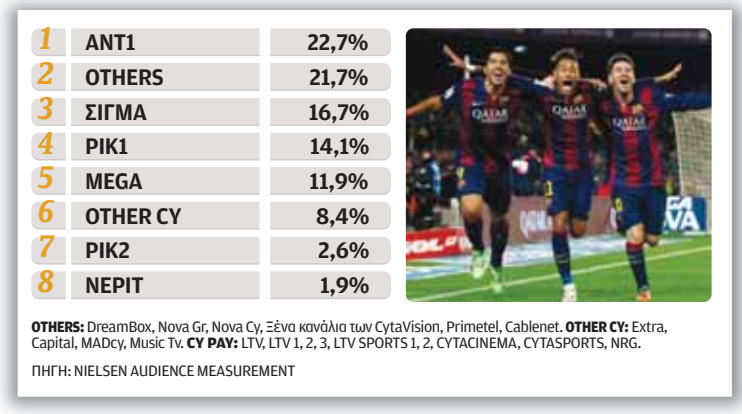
| | | |
|---|---|---|
| 1 | ANT1 | 22,7% |
| 2 | OTHERS | 21,7% |
| 3 | ΣΙΓΜΑ | 16,7% |
| 4 | ΡΙΚ1 | 14,1% |
| 5 | MEGA | 11,9% |
| 6 | OTHER CY | 8,4% |
| 7 | ΡΙΚ2 | 2,6% |
| 8 | ΝΕΡΙΤ | 1,9% |

QATAR QATAR QATAR

**OTHERS:** DreamBox, Nova Gr, Nova Cy, Ξένα κανάλια των CytaVision, Primetel, Cablenet. **OTHER CY:** Extra, Capital, MADcy, Music Tv. **CY PAY:** LTV, LTV 1, 2, 3, LTV SPORTS 1, 2, CYTACINEMA, CYTASPORTS, NRG.

ΠΗΓΗ: NIELSEN AUDIENCE MEASUREMENT